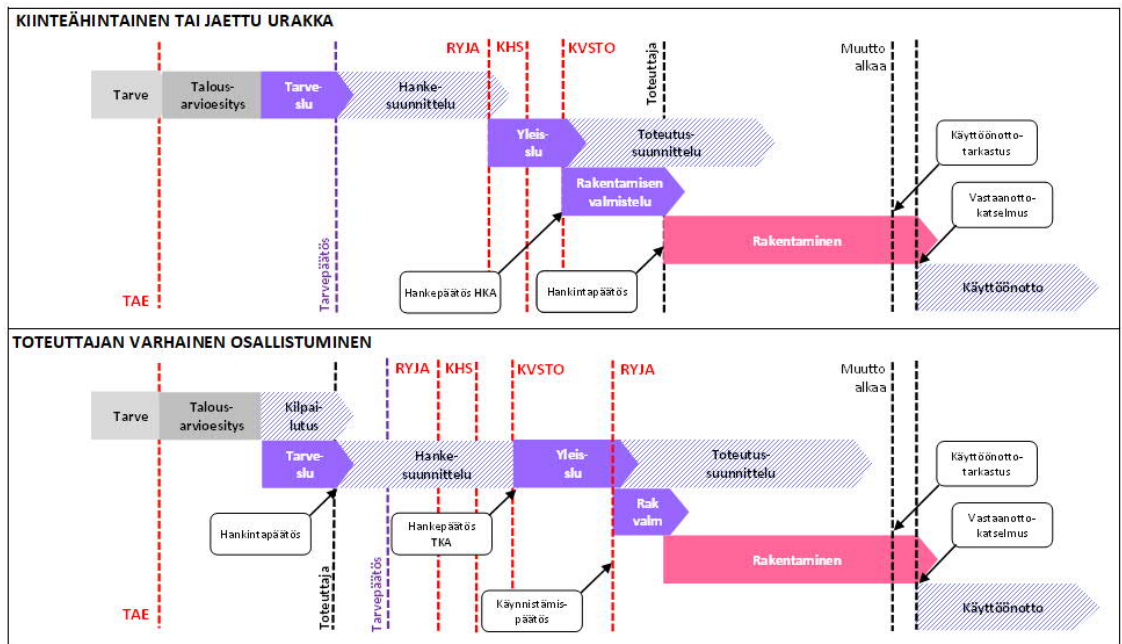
KIINTEÄHINTAINEN TAI JAETTU URAKKA

RYJA KHS KVSTO

Toteuttaja

Muutto alkaa

Tarve

Talous-arvioesitys

Tarve-slu

Hanke-suunnittelu

Yleis-slu

Toteutus-suunnittelu

Käyttöönotto-tarkastus

Rakentamisen valmistelu

Vastaanotto-katselmus

Rakentaminen

Tarvepäätös

Hankepäätös HKA

Hankintapäätös

Käyttöönotto

TAE

TOTEUTTAJAN VARHAINEN OSALLISTUMINEN

RYJA KHS KVSTO RYJA

Muutto alkaa

Tarve

Talous-arvioesitys

Kilpai-lutus

Tarve-slu

Hanke-suunnittelu

Yleis-slu

Toteutus-suunnittelu

Käyttöönotto-tarkastus

Hankintapäätös

Hankepäätös TKA

Rak valm

Vastaanotto-katselmus

Rakentaminen

Käynnistämis-päätös

Käyttöönotto

TAE

Toteuttaja

Tarvepäätös